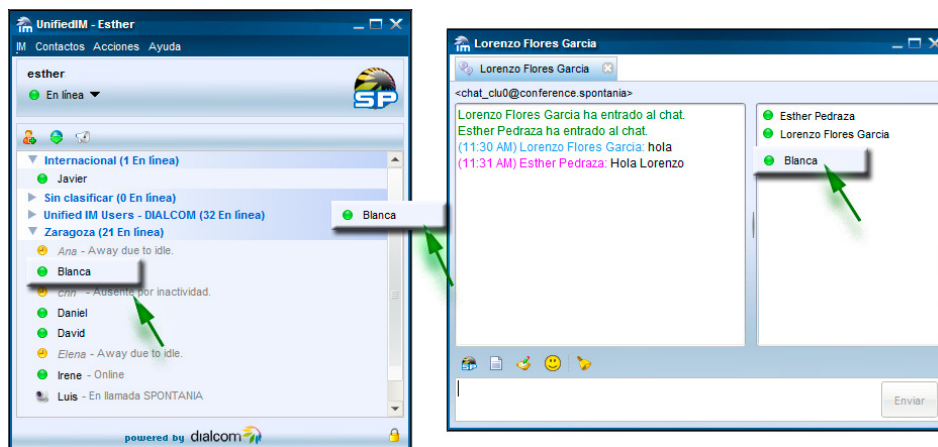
UnifiedIM - Esther

IM Contactos Acciones Ayuda

esther

En línea

Internacional (1 En línea)

Javier

Sin clasificar (0 En línea)

Unified IM Users - DIALCOM (32 En línea)

Zaragoza (21 En línea)

Ana - Away due to idle.

Blanca

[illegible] - Ausente por inactividad.

Daniel

David

Elena - Away due to idle.

Irene - Online

Luis - En llamada SPONTANIA

powered by dialcom

Blanca

Lorenzo Flores Garcia

Lorenzo Flores Garcia

<chat_clu0@conference.spontania>

Lorenzo Flores Garcia ha entrado al chat.
Esther Pedraza ha entrado al chat.
(11:30 AM) Lorenzo Flores Garcia: hola
(11:31 AM) Esther Pedraza: Hola Lorenzo

Esther Pedraza

Lorenzo Flores Garcia

Blanca

Enviar